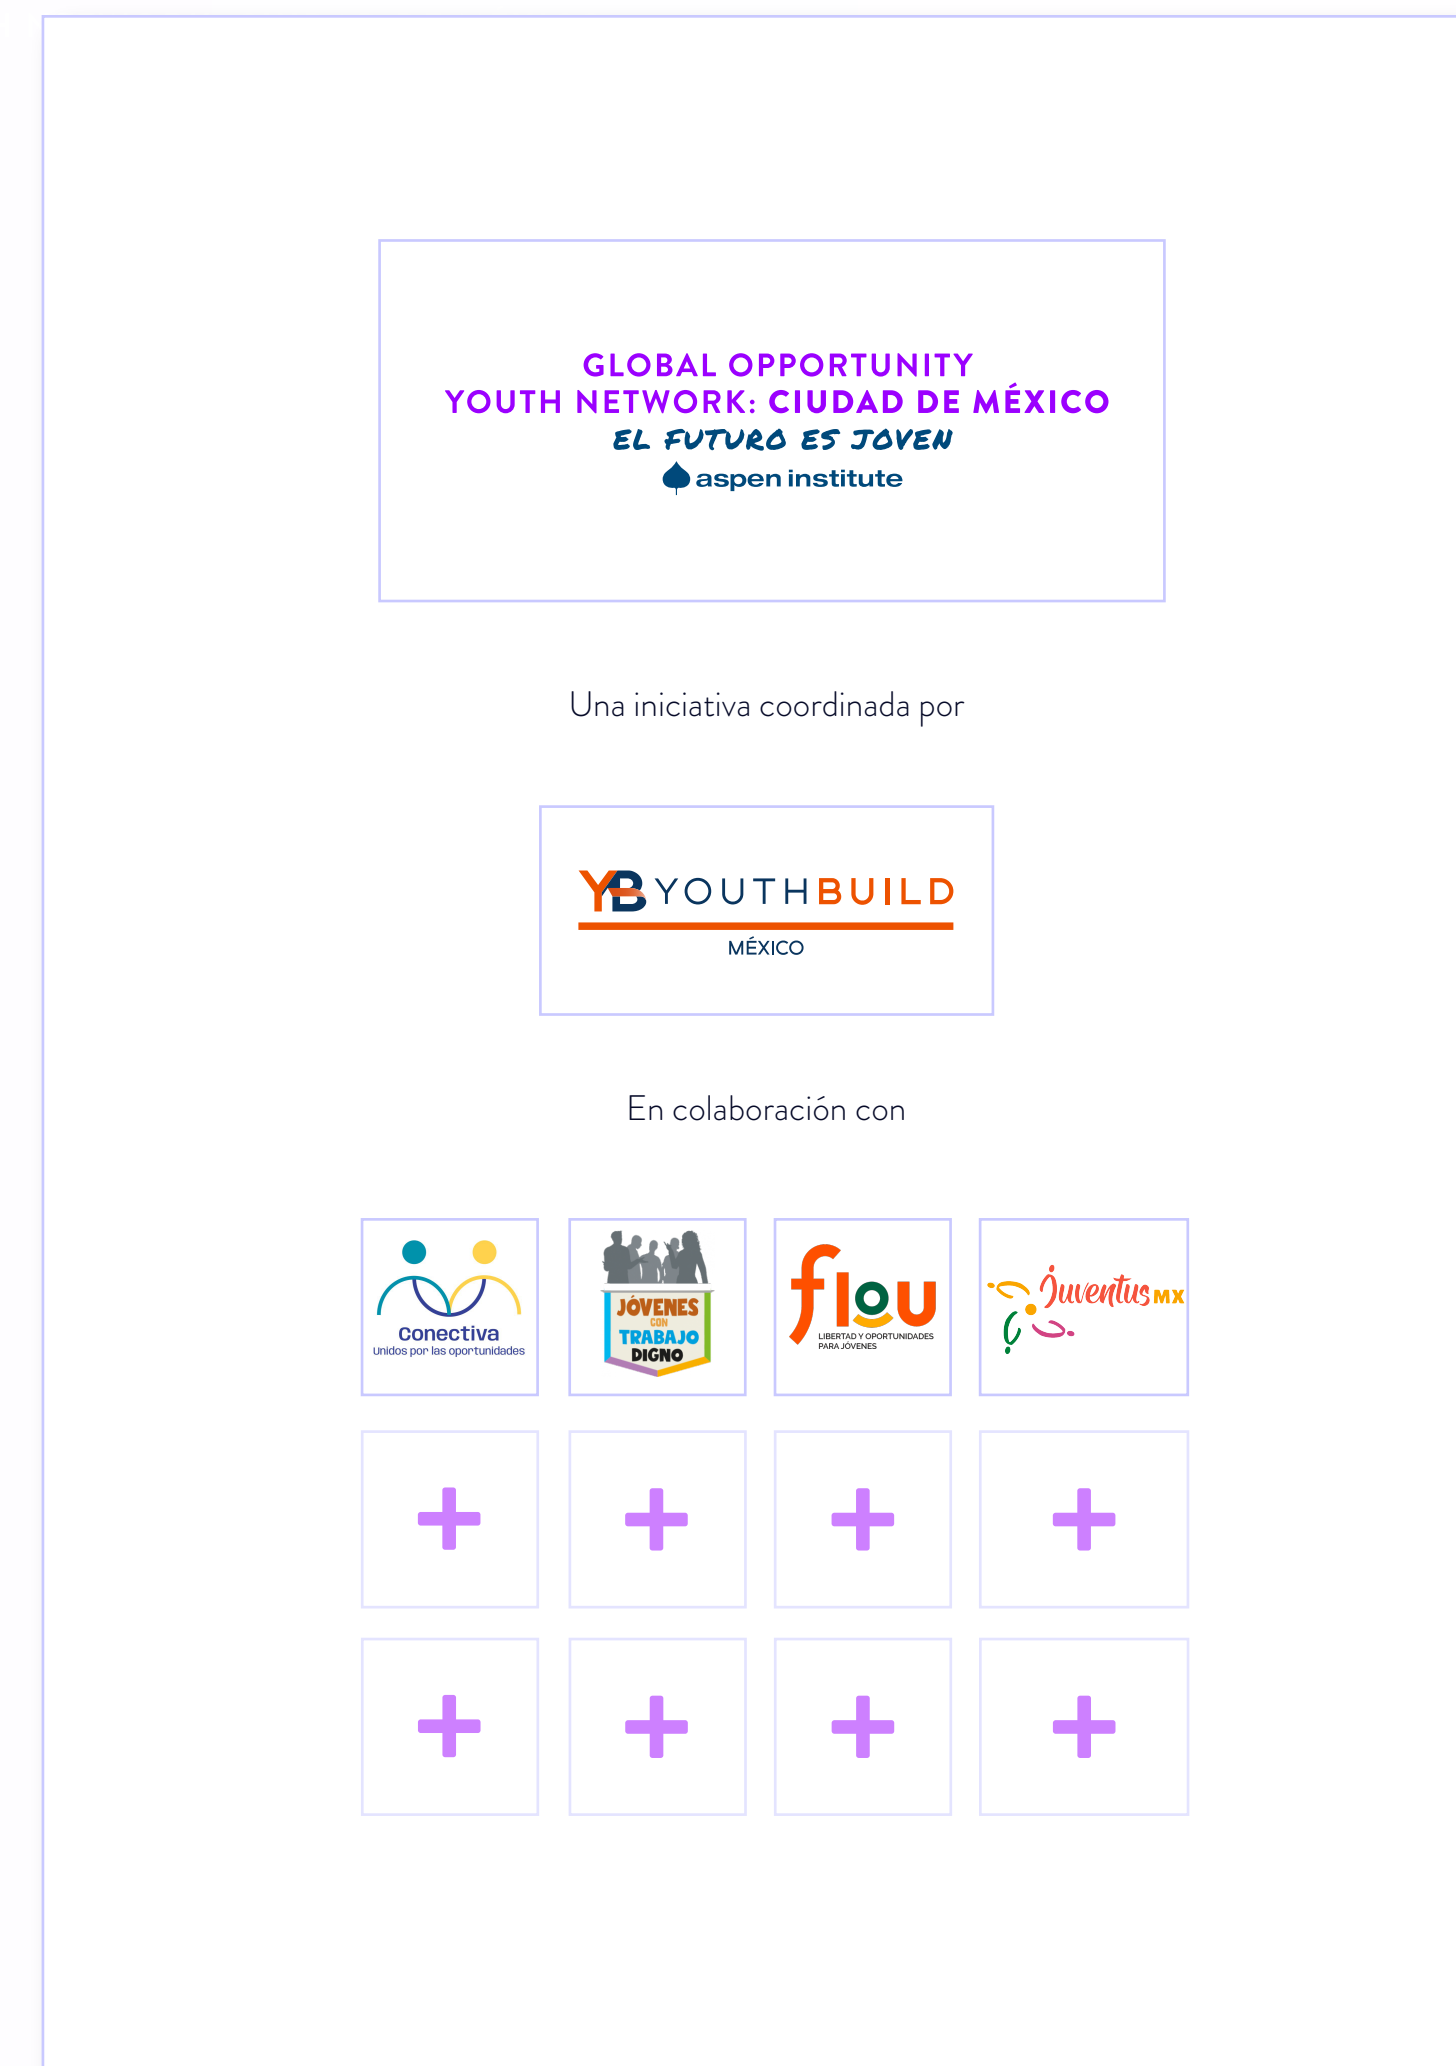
GLOBAL OPPORTUNITY
YOUTH NETWORK: CIUDAD DE MÉXICO
EL FUTURO ES JOVEN
aspen institute

Una iniciativa coordinada por

YB YOUTHBUILD
MÉXICO

En colaboración con

Conectiva
Unidos por las oportunidades

JÓVENES CON TRABAJO DIGNO

flou
LIBERTAD Y OPORTUNIDADES PARA JÓVENES

Juventus MX

+ + + +

+ + + +